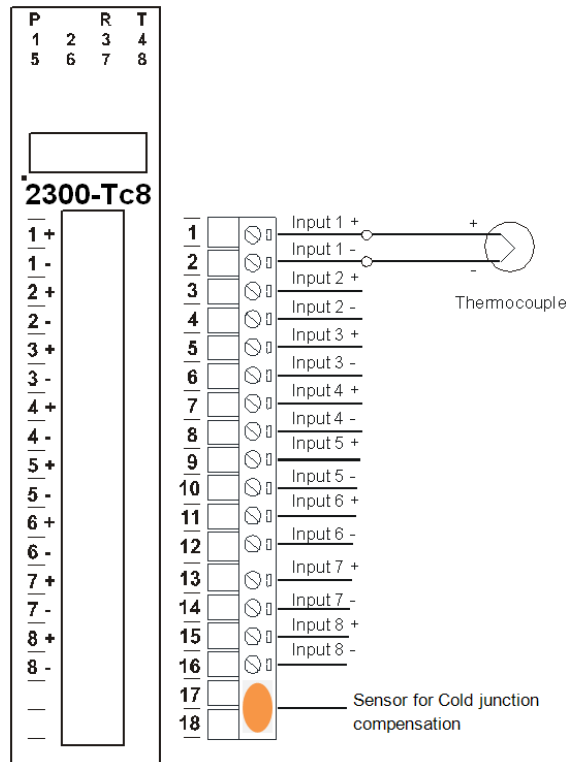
P R T
1 2 3 4
5 6 7 8

2300-Tc8

1 +
1 -
2 +
2 -
3 +
3 -
4 +
4 -
5 +
5 -
6 +
6 -
7 +
7 -
8 +
8 -

1 Input 1 +
2 Input 1 -
3 Input 2 +
4 Input 2 -
5 Input 3 +
6 Input 3 -
7 Input 4 +
8 Input 4 -
9 Input 5 +
10 Input 5 -
11 Input 6 +
12 Input 6 -
13 Input 7 +
14 Input 7 -
15 Input 8 +
16 Input 8 -
17
18

+
-
Thermocouple

Sensor for Cold junction compensation